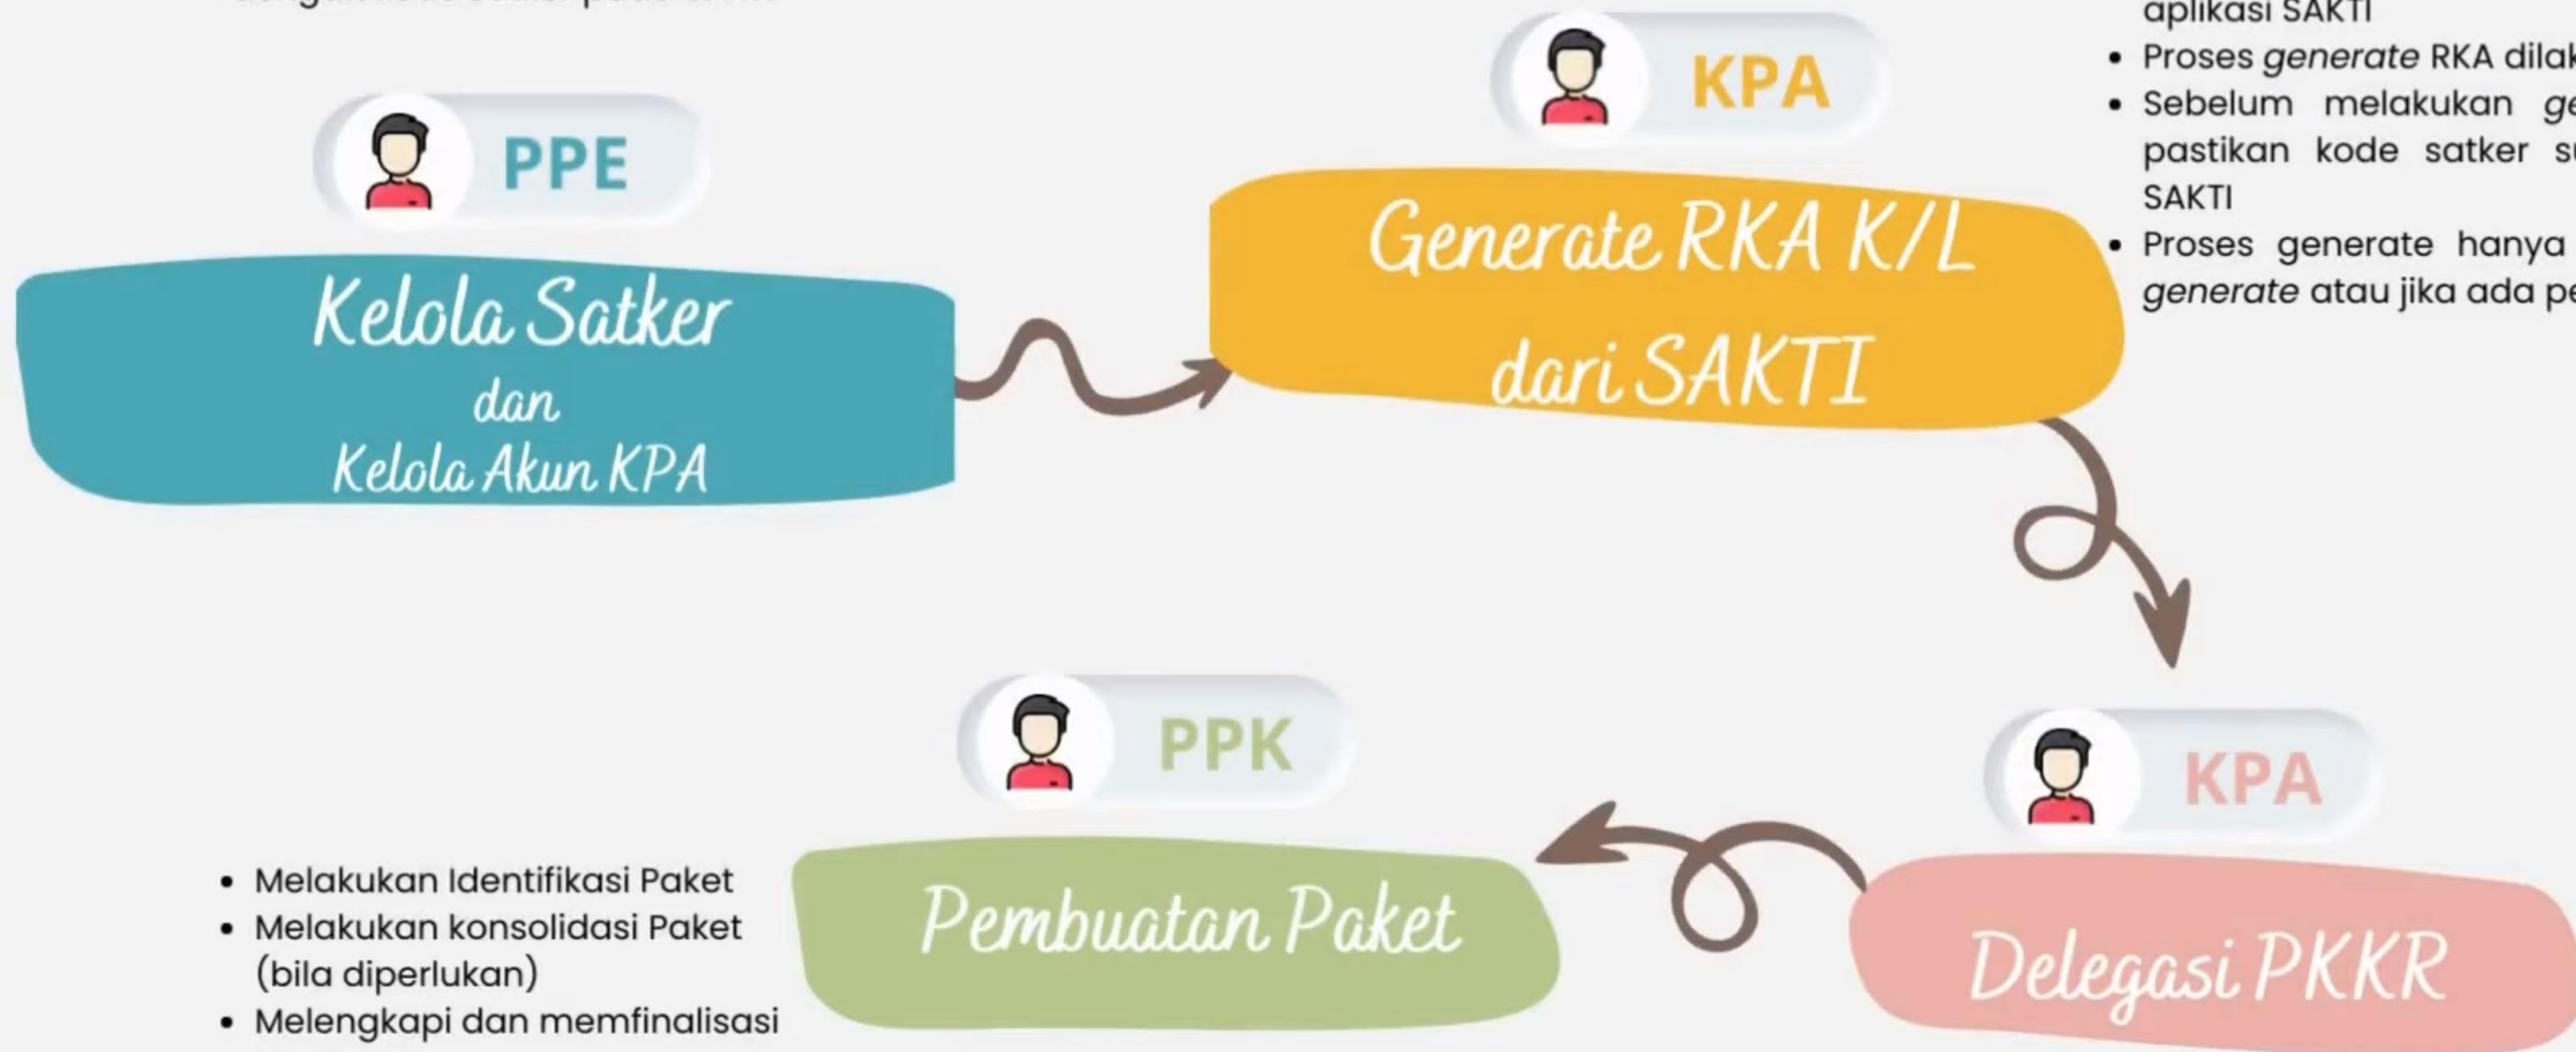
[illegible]

PPE

Kelola Satker dan Kelola Akun KPA

KPA

Generate RKA K/L dari SAKTI

aplikasi SAKTI

- Proses *generate* RKA dilak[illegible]
- Sebelum melakukan *ge*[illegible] pastikan kode satker s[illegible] SAKTI
- Proses generate hanya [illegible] *generate* atau jika ada pe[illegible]

PPK

Pembuatan Paket

- Melakukan Identifikasi Paket
- Melakukan konsolidasi Paket (bila diperlukan)
- Melengkapi dan memfinalisasi

KPA

Delegasi PKKR